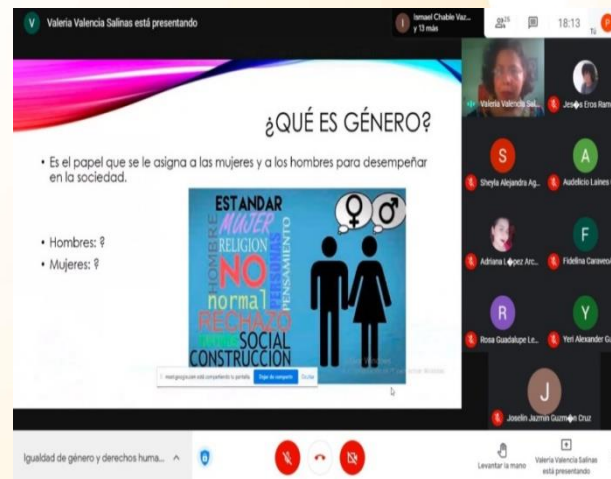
V Valeria Valencia Salinas está presentando

Ismael Chable Vaz... y 13 más

25

18:13

Tú

¿QUÉ ES GÉNERO?

• Es el papel que se le asigna a las mujeres y a los hombres para desempeñar en la sociedad.

• Hombres: ?
• Mujeres: ?

ESTANDAR
MUJER
HOMBRE
RELIGION
PERSONAS
PENSAMIENTO
NO
normal
RECHAZO
SOCIAL
CONSTRUCCION

meet.google.com está compartiendo tu pantalla. Dejar de compartir Ocultar

Valeria Valencia Sal...

Jes�s Eros Ram...

S
Sheyla Alejandra Ag...

A
Audelicio Laines...

Adriana L�pez Arc...

F
Fidelina Caravan...

R
Rosa Guadalupe Le...

Y
Yeri Alexander G...

J
Joselin Jazmin Guzm�n Cruz

Igualdad de género y derechos huma... ^

Levantar la mano

Valeria Valencia Salinas está presentando